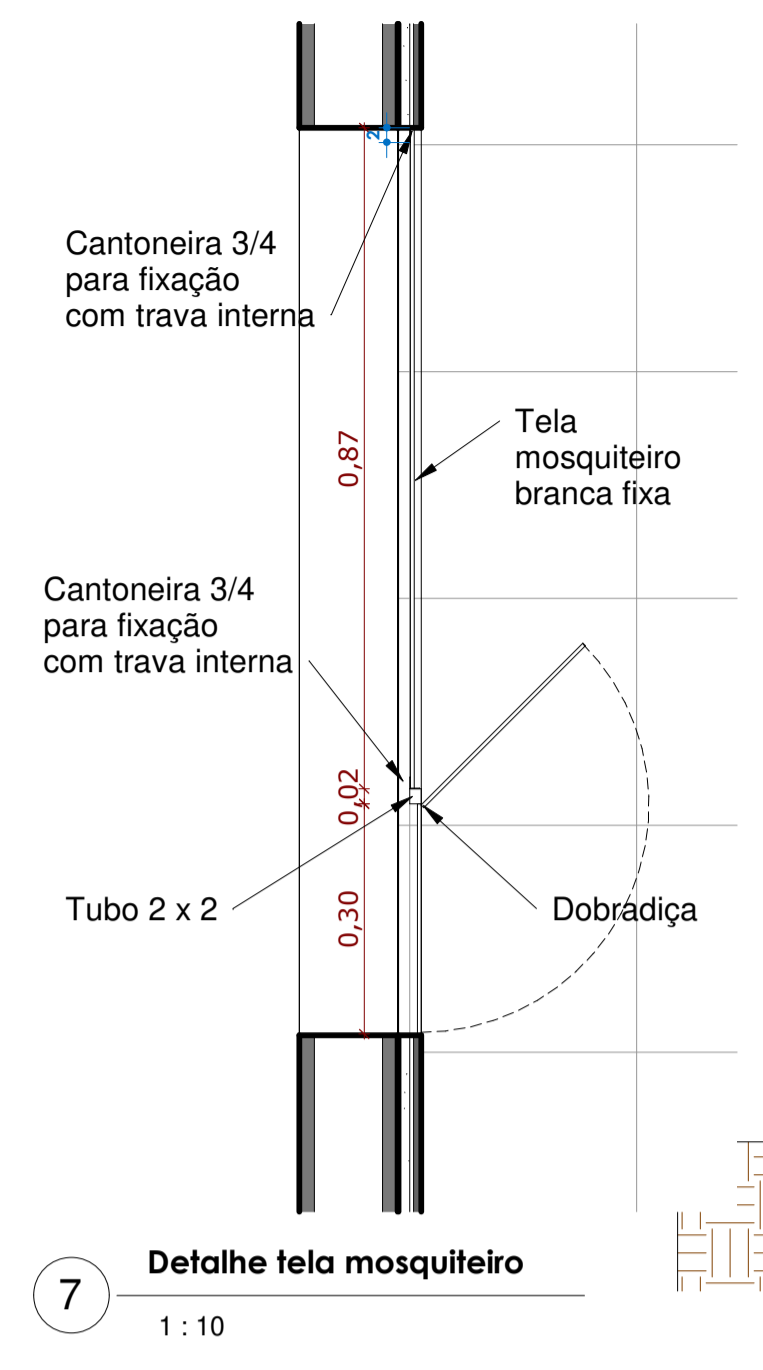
2

Cantoneira 3/4
para fixação
com trava interna

0,87

Tela
mosquiteiro
branca fixa

Cantoneira 3/4
para fixação
com trava interna

0,02

0,30

Tubo 2 x 2

Dobradiça

7

Detalhe tela mosquiteiro

1 : 10